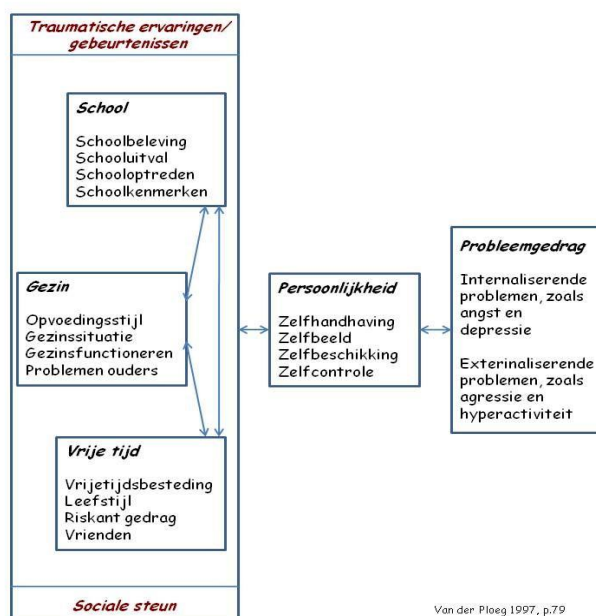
Traumatische ervaringen/ gebeurtenissen

School

Schoolbeleving
Schooluitval
Schooloptreden
Schoolkenmerken

Gezin

Opvoedingsstijl
Gezinssituatie
Gezinsfunctioneren
Problemen ouders

Vrije tijd

Vrijetijdsbesteding
Leefstijl
Riskant gedrag
Vrienden

Persoonlijkheid

Zelfhandhaving
Zelfbeeld
Zelfbeschikking
Zelfcontrole

Probleemgedrag

Internaliserende problemen, zoals angst en depressie

Externaliserende problemen, zoals agressie en hyperactiviteit

Sociale steun

Van der Ploeg 1997, p.79